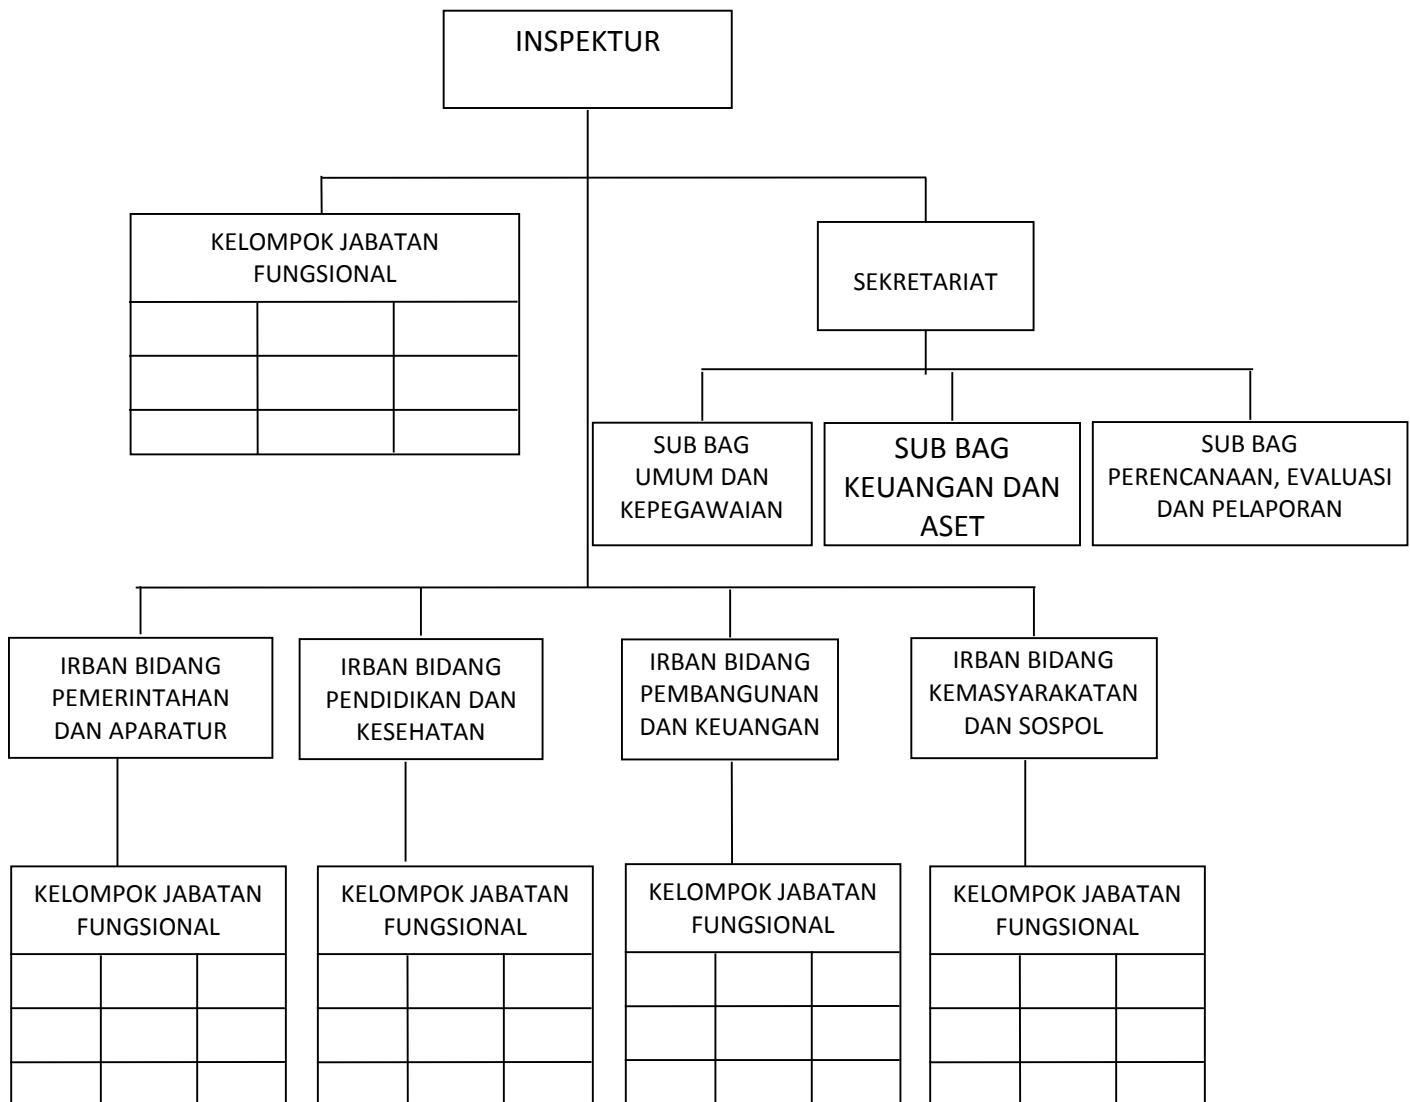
INSPEKTUR

KELOMPOK JABATAN FUNGSIONAL

SEKRETARIAT

SUB BAG UMUM DAN KEPEGAWAIAN

SUB BAG KEUANGAN DAN ASET

SUB BAG PERENCANAAN, EVALUASI DAN PELAPORAN

IRBAN BIDANG PEMERINTAHAN DAN APARATUR

IRBAN BIDANG PENDIDIKAN DAN KESEHATAN

IRBAN BIDANG PEMBANGUNAN DAN KEUANGAN

IRBAN BIDANG KEMASYARAKATAN DAN SOSPOL

KELOMPOK JABATAN FUNGSIONAL

KELOMPOK JABATAN FUNGSIONAL

KELOMPOK JABATAN FUNGSIONAL

KELOMPOK JABATAN FUNGSIONAL